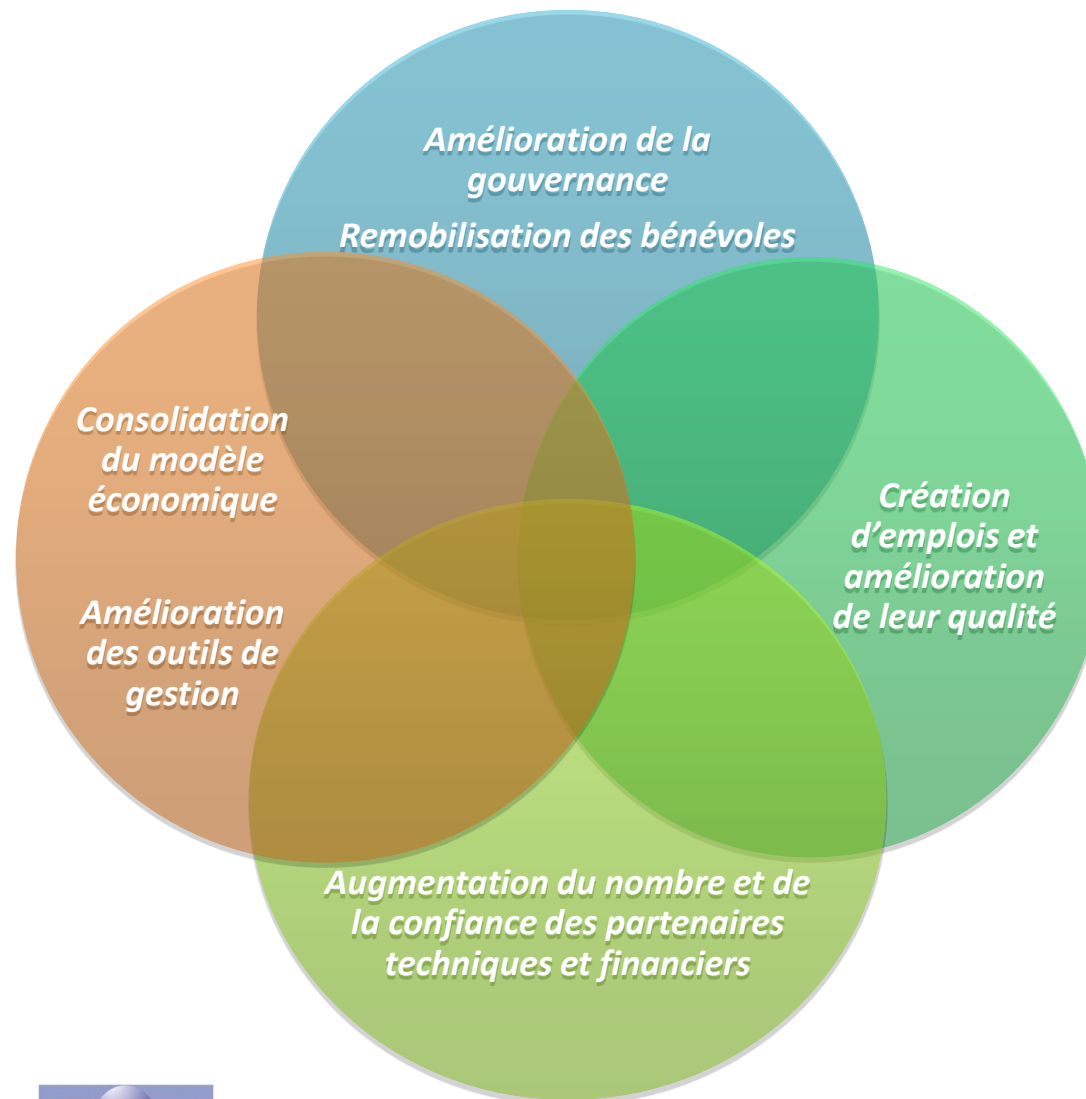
Amélioration de la gouvernance

Remobilisation des bénévoles

Consolidation du modèle économique

Amélioration des outils de gestion

Création d'emplois et amélioration de leur qualité

Augmentation du nombre et de la confiance des partenaires techniques et financiers